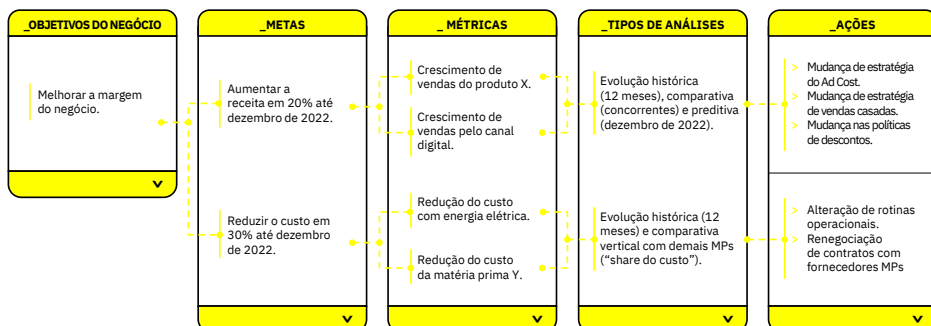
_OBJETIVOS DO NEGÓCIO

Melhorar a margem do negócio.

_METAS

Aumentar a receita em 20% até dezembro de 2022.

Reduzir o custo em 30% até dezembro de 2022.

_ MÉTRICAS

Crescimento de vendas do produto X.

Crescimento de vendas pelo canal digital.

Redução do custo com energia elétrica.

Redução do custo da matéria prima Y.

_TIPOS DE ANÁLISES

Evolução histórica (12 meses), comparativa (concorrentes) e preditiva (dezembro de 2022).

Evolução histórica (12 meses) e comparativa vertical com demais MPs ("share do custo").

_AÇÕES

> Mudança de estratégia do Ad Cost.
> Mudança de estratégia de vendas casadas.
> Mudança nas políticas de descontos.

> Alteração de rotinas operacionais.
> Renegociação de contratos com fornecedores MPs